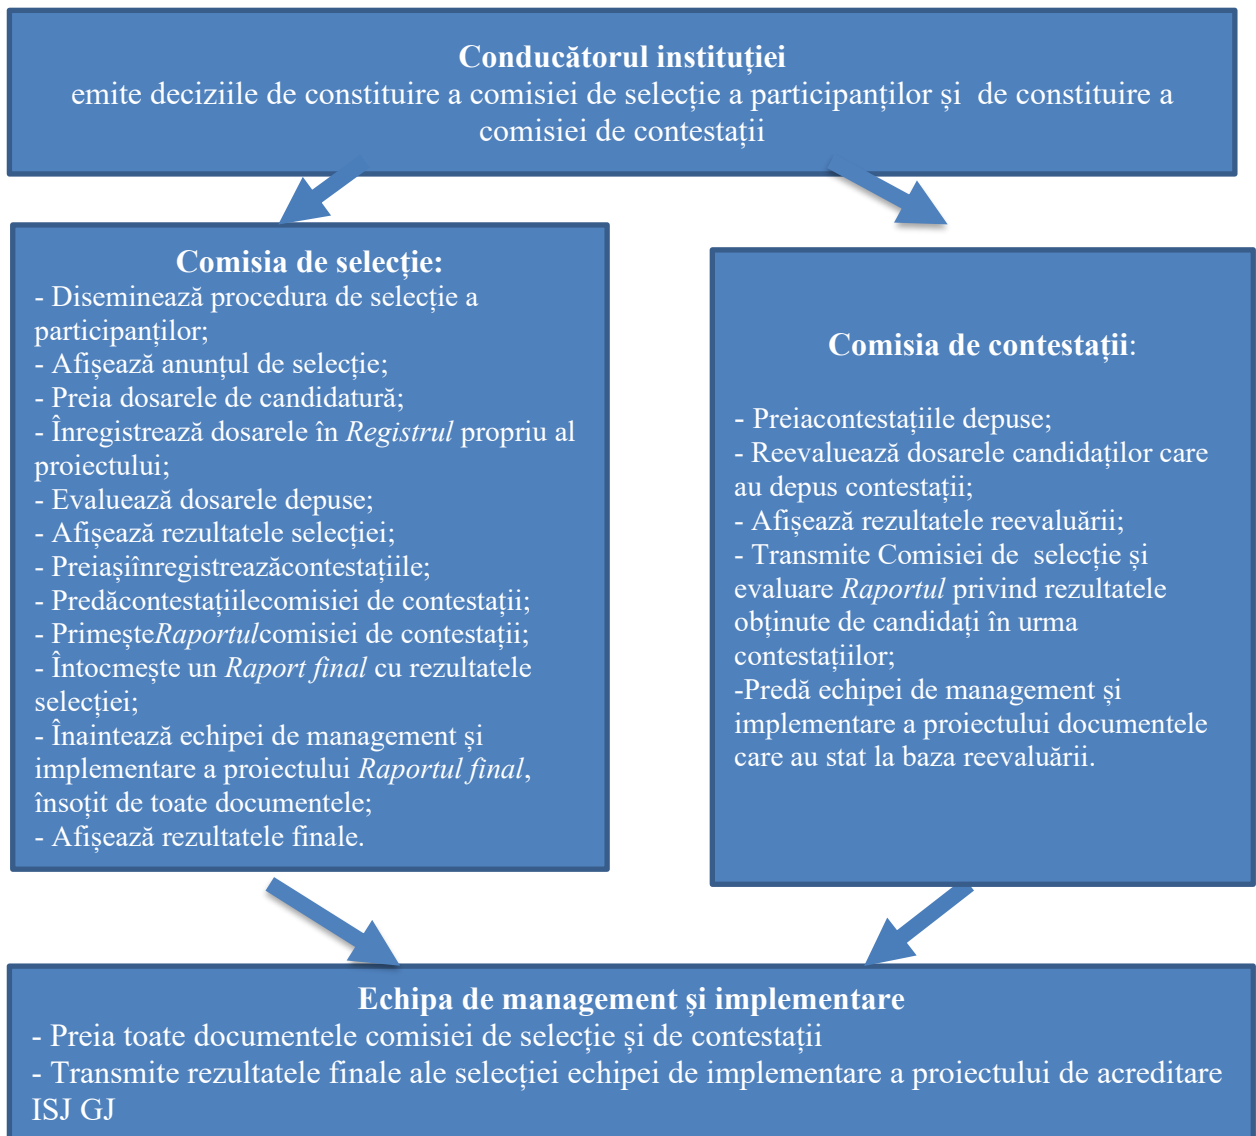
**Conducătorul instituției**
emite deciziile de constituire a comisiei de selecție a participanților și de constituire a comisiei de contestații

**Comisia de selecție:**
- Diseminează procedura de selecție a participanților;
- Afișează anunțul de selecție;
- Preia dosarele de candidatură;
- Înregistrează dosarele în *Registrul* propriu al proiectului;
- Evaluează dosarele depuse;
- Afișează rezultatele selecției;
- Preiașiînregistreazăcontestațiile;
- Predăcontestațiilecomisiei de contestații;
- Primește*Raportul*comisiei de contestații;
- Întocmește un *Raport final* cu rezultatele selecției;
- Înaintează echipei de management și implementare a proiectului *Raportul final*, însoțit de toate documentele;
- Afișează rezultatele finale.

**Comisia de contestații**:

- Preiacontestațiile depuse;
- Reevaluează dosarele candidaților care au depus contestații;
- Afișează rezultatele reevaluării;
- Transmite Comisiei de selecție și evaluare *Raportul* privind rezultatele obținute de candidați în urma contestațiilor;
-Predă echipei de management și implementare a proiectului documentele care au stat la baza reevaluării.

**Echipa de management și implementare**
- Preia toate documentele comisiei de selecție și de contestații
- Transmite rezultatele finale ale selecției echipei de implementare a proiectului de acreditare ISJ GJ